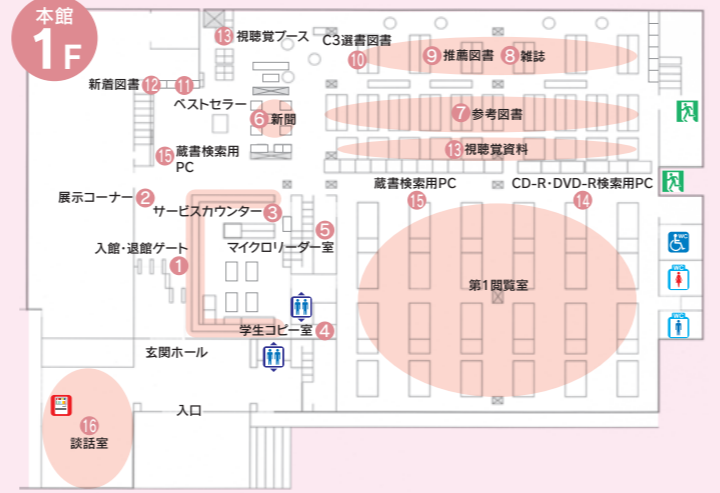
本館
1F

13 視聴覚ブース
C3選書図書
10
9 推薦図書
8 雑誌
新着図書 12
11
ベストセラー
6 新聞
7 参考図書
15 蔵書検索用PC
13 視聴覚資料
展示コーナー 2
蔵書検索用PC
15
CD-R・DVD-R検索用PC
14
サービスカウンター 3
5
マイクロリーダー室
入館・退館ゲート
1
第1閲覧室
学生コピー室 4
玄関ホール
入口
16
談話室
WC
WC